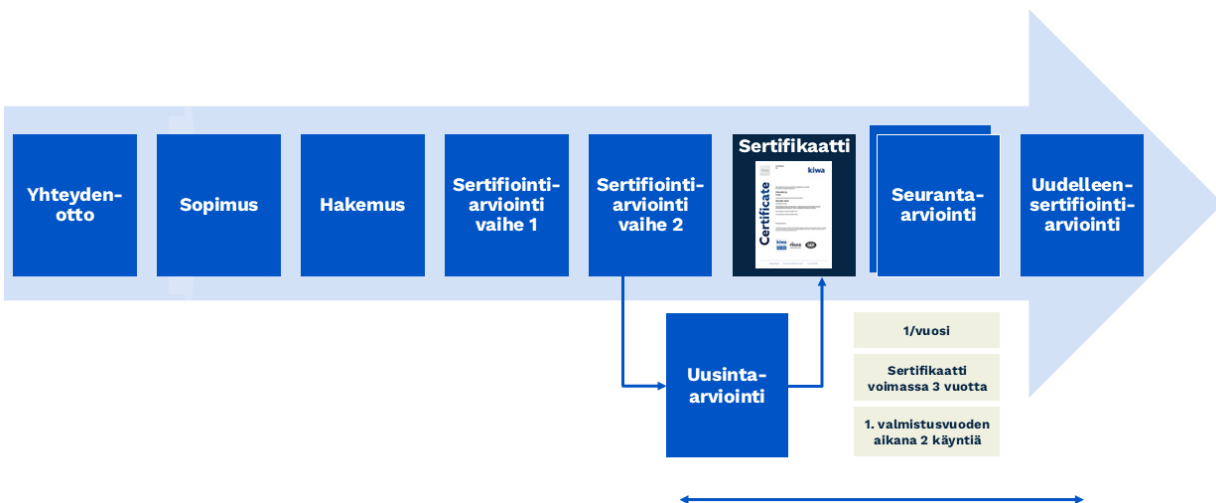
Yhteydenotto

Sopimus

Hakemus

Sertifiointiarviointi vaihe 1

Sertifiointiarviointi vaihe 2

Sertifikaatti

kiwa

Certificate

Seurantaarviointi

Uudelleensertifiointiarviointi

Uusintaarviointi

1/vuosi

Sertifikaatti voimassa 3 vuotta

1. valmistusvuoden aikana 2 käyntiä